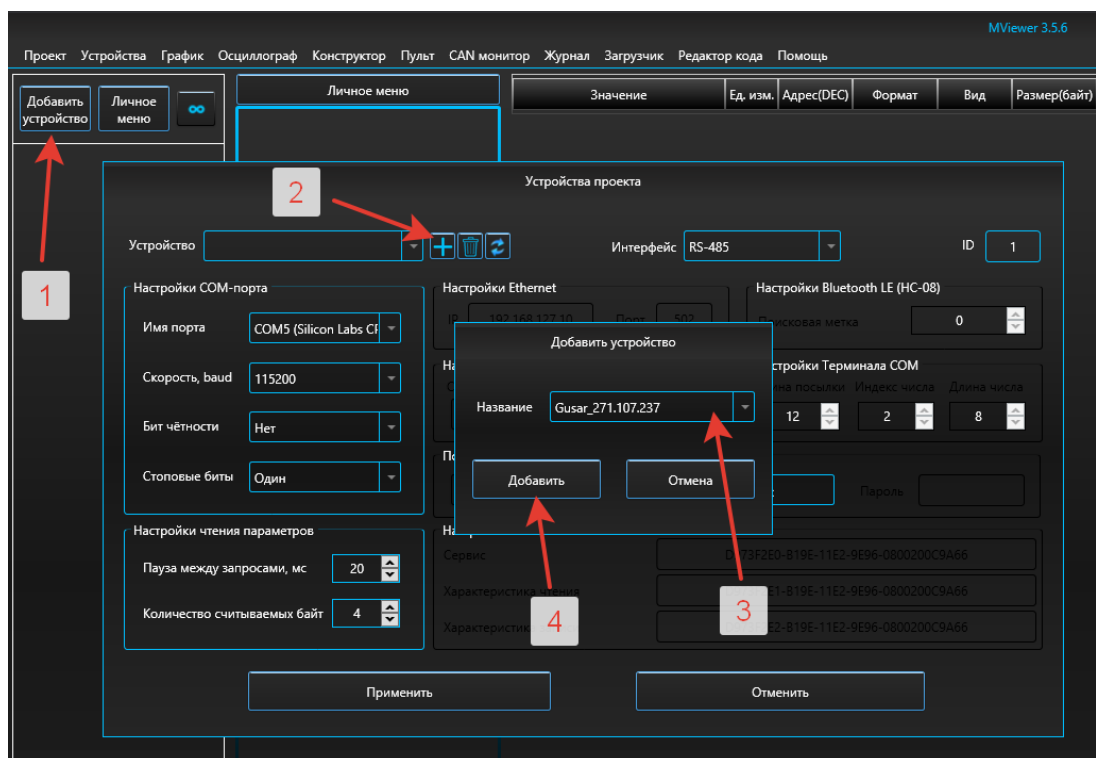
MViewer 3.5.6

Проект Устройства График Осциллограф Конструктор Пульт CAN монитор Журнал Загрузчик Редактор кода Помощь

Добавить устройство
Личное меню
∞

Личное меню

| Значение | Ед. изм. | Адрес(DEC) | Формат | Вид | Размер(байт) |
|---|---|---|---|---|---|

1

2

Устройства проекта

Устройство
Интерфейс RS-485
ID 1

Настройки COM-порта
Имя порта COM5 (Silicon Labs CI
Скорость, baud 115200
Бит чётности Нет
Стоповые биты Один

Настройки Ethernet
IP 192.168.127.10
Порт 502

Настройки Bluetooth LE (HC-08)
Поисковая метка 0

Настройки Терминала COM
Длина посылки Индекс числа Длина числа
12 2 8

Добавить устройство
Название Gusar_271.107.237
Добавить
Отмена

Пароль

Настройки чтения параметров
Пауза между запросами, мс 20
Количество считываемых байт 4

Сервис
Характеристика чтения
Характеристика
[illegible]73F2E0-B19E-11E2-9E96-0800200C9A66
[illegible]E1-B19E-11E2-9E96-0800200C9A66
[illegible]E2-B19E-11E2-9E96-0800200C9A66

4

3

Применить
Отменить